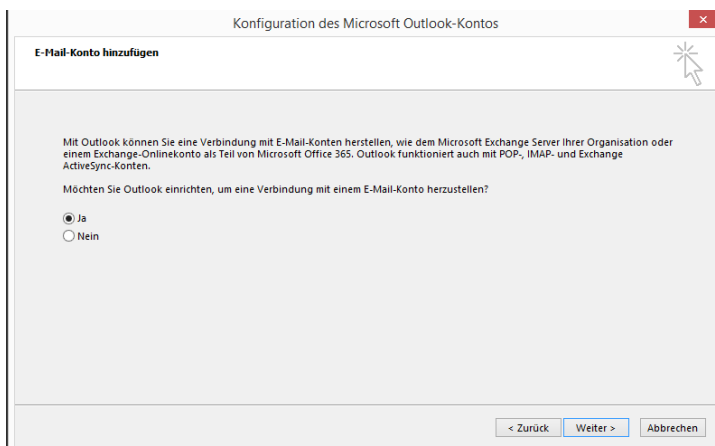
Konfiguration des Microsoft Outlook-Kontos

E-Mail-Konto hinzufügen

Mit Outlook können Sie eine Verbindung mit E-Mail-Konten herstellen, wie dem Microsoft Exchange Server Ihrer Organisation oder einem Exchange-Onlinekonto als Teil von Microsoft Office 365. Outlook funktioniert auch mit POP-, IMAP- und Exchange ActiveSync-Konten.

Möchten Sie Outlook einrichten, um eine Verbindung mit einem E-Mail-Konto herzustellen?

Ja
Nein

< Zurück
Weiter >
Abbrechen